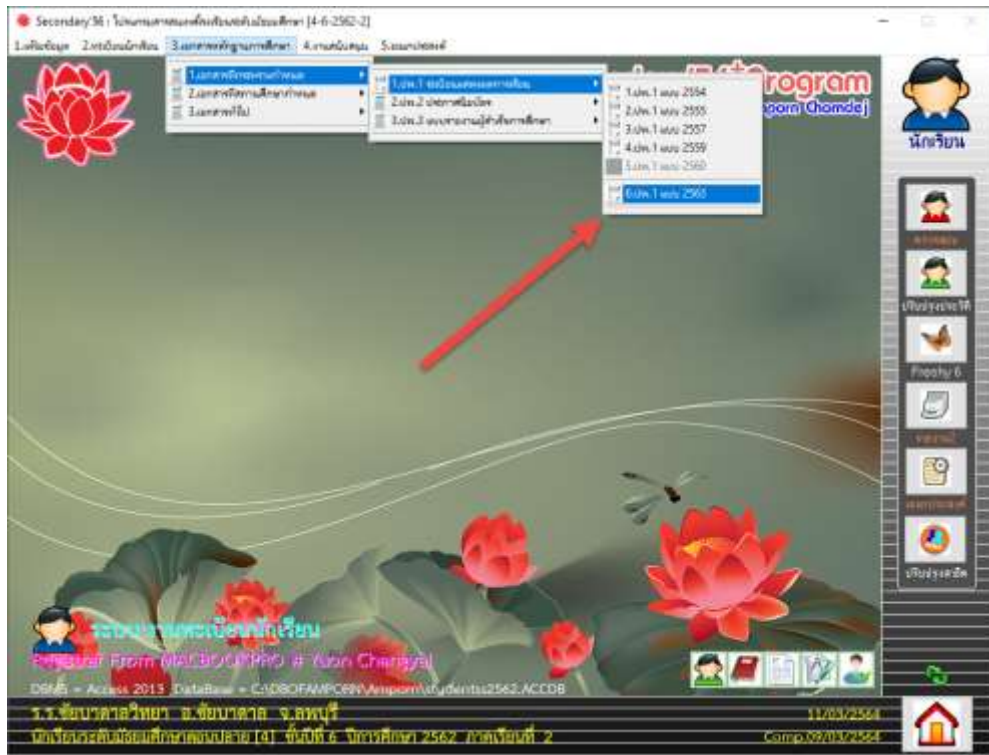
Secondary 56 : โปรแกรมสารสนเทศโรงเรียนระดับมัธยมศึกษา [4-6-2562-2]

1.ครูข้อมูล 2.ทะเบียนนักเรียน 3.เอกสารหลักฐานการศึกษา 4.งานสนับสนุน 5.ระบบเสริม

1.เอกสารหลักฐานทางการ
2.เอกสารหลักการศึกษาทางการ
3.เอกสารทั่วไป

1.ปพ.1 ระเบียนแสดงผลการเรียน
2.ปพ.2 ประกาศนียบัตร
3.ปพ.3 แบบรายงานผู้สำเร็จการศึกษา

1.ปพ.1 แบบ 2554
2.ปพ.1 แบบ 2555
3.ปพ.1 แบบ 2557
4.ปพ.1 แบบ 2559
5.ปพ.1 แบบ 2560
6.ปพ.1 แบบ 2563

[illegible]Program
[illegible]porn Chomdej

นักเรียน

Freshy 6

ปรับปรุงสถิติ

ระบบงานทะเบียนนักเรียน
Register From MALBOOKPRO # Yuon Chanaya

DBMS = Access 2013 DataBase = C:\DBOFAMPORN\Amporn\students2562.ACCDB

ร.ร.ชัยบาดาลวิทยา อ.ชัยบาดาล จ.ลพบุรี
นักเรียนระดับมัธยมศึกษาตอนปลาย [4] ชั้นปีที่ 6 ปีการศึกษา 2562 ภาคเรียนที่ 2

11/03/2564
Comp.09/03/2564